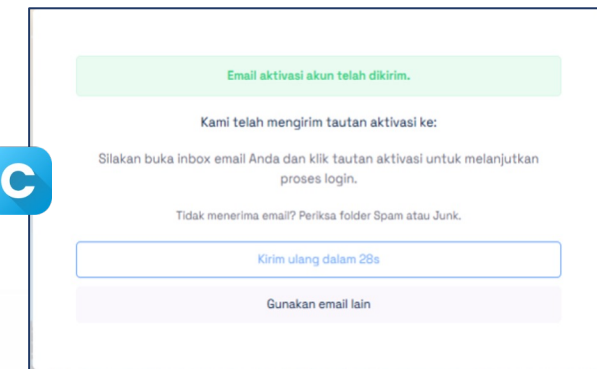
C

Email aktivasi akun telah dikirim.

Kami telah mengirim tautan aktivasi ke:

Silakan buka inbox email Anda dan klik tautan aktivasi untuk melanjutkan proses login.

Tidak menerima email? Periksa folder Spam atau Junk.

Kirim ulang dalam 28s

Gunakan email lain